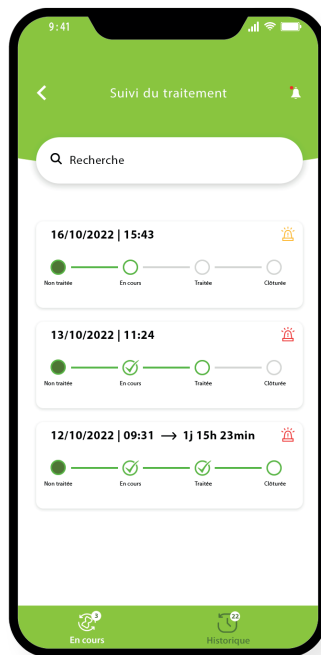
9:41

Suivi du traitement

Recherche

16/10/2022 | 15:43

Non traitée
En cours
Traitée
Clôturée

13/10/2022 | 11:24

Non traitée
En cours
Traitée
Clôturée

12/10/2022 | 09:31 ⟶ 1j 15h 23min

Non traitée
En cours
Traitée
Clôturée

3
En cours

22
Historique